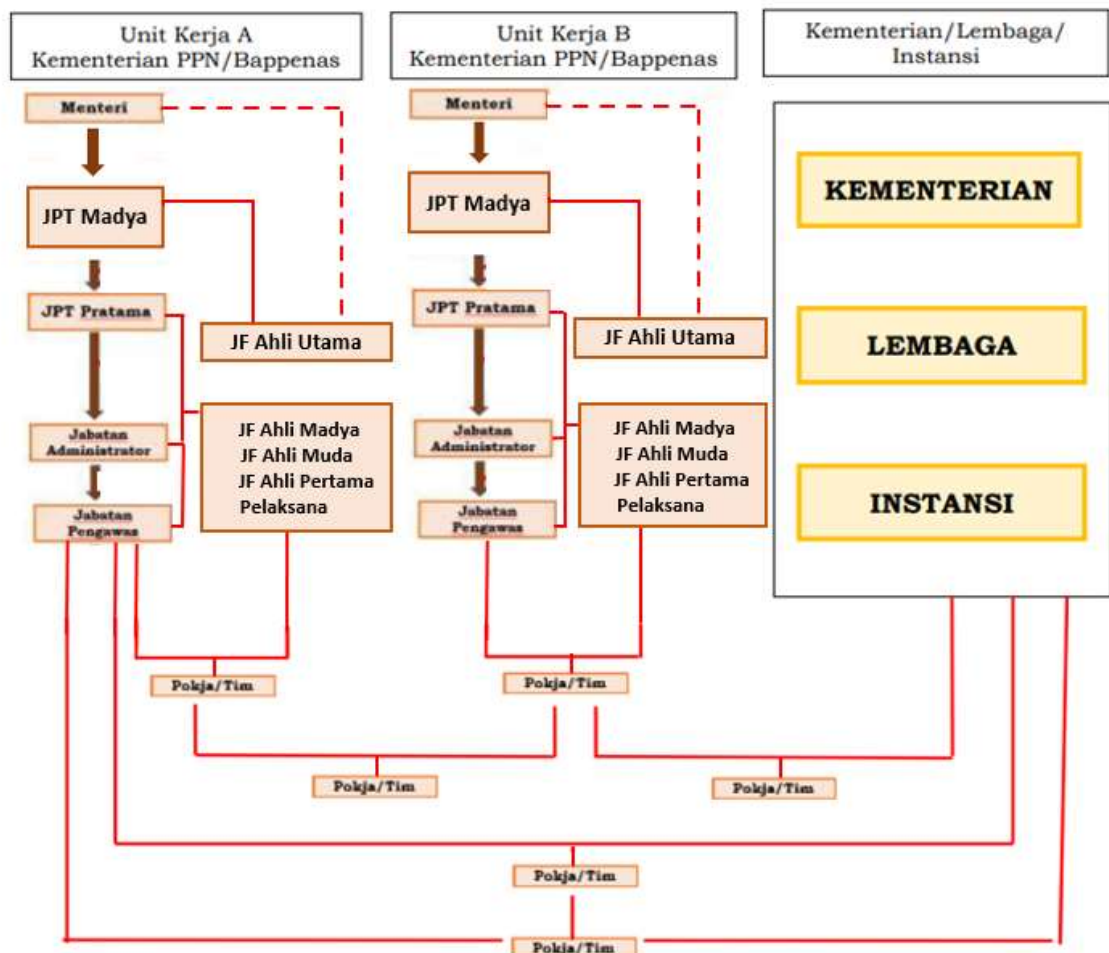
Unit Kerja A
Kementerian PPN/Bappenas

Unit Kerja B
Kementerian PPN/Bappenas

Kementerian/Lembaga/
Instansi

Menteri

JPT Madya

JPT Pratama

JF Ahli Utama

Jabatan Administrator

JF Ahli Madya
JF Ahli Muda
JF Ahli Pertama
Pelaksana

Jabatan Pengawas

Menteri

JPT Madya

JPT Pratama

JF Ahli Utama

Jabatan Administrator

JF Ahli Madya
JF Ahli Muda
JF Ahli Pertama
Pelaksana

Jabatan Pengawas

KEMENTERIAN

LEMBAGA

INSTANSI

Pokja/Tim

Pokja/Tim

Pokja/Tim

Pokja/Tim

Pokja/Tim

Pokja/Tim